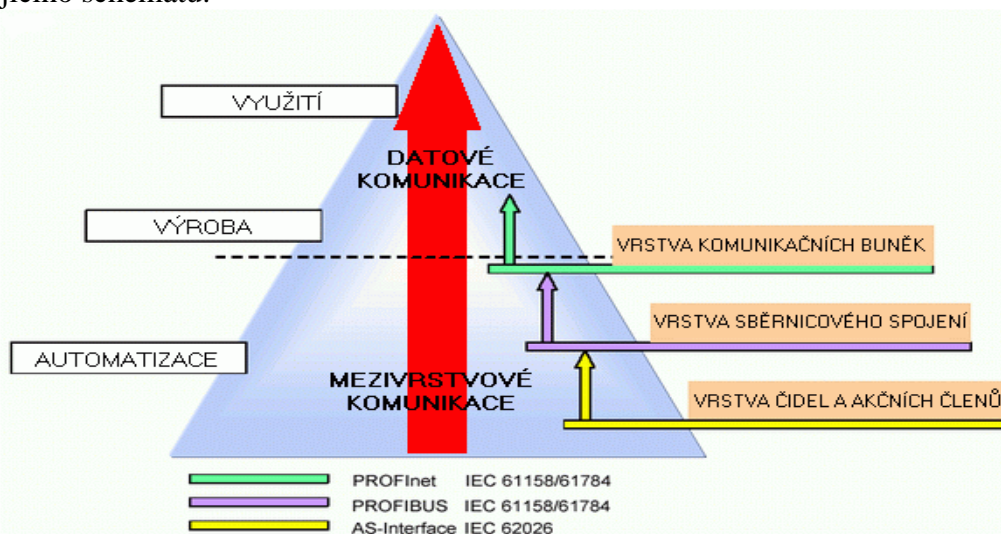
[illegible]

VYUŽITÍ

DATOVÉ KOMUNIKACE

VÝROBA

VRSTVA KOMUNIKAČNÍCH BUNĚK

VRSTVA SBĚRNICOVÉHO SPOJENÍ

AUTOMATIZACE

MEZIVRSTVOVÉ KOMUNIKACE

VRSTVA ČIDEL A AKČNÍCH ČLENŮ

PROFInet IEC 61158/61784

PROFIBUS IEC 61158/61784

AS-Interface IEC 62026